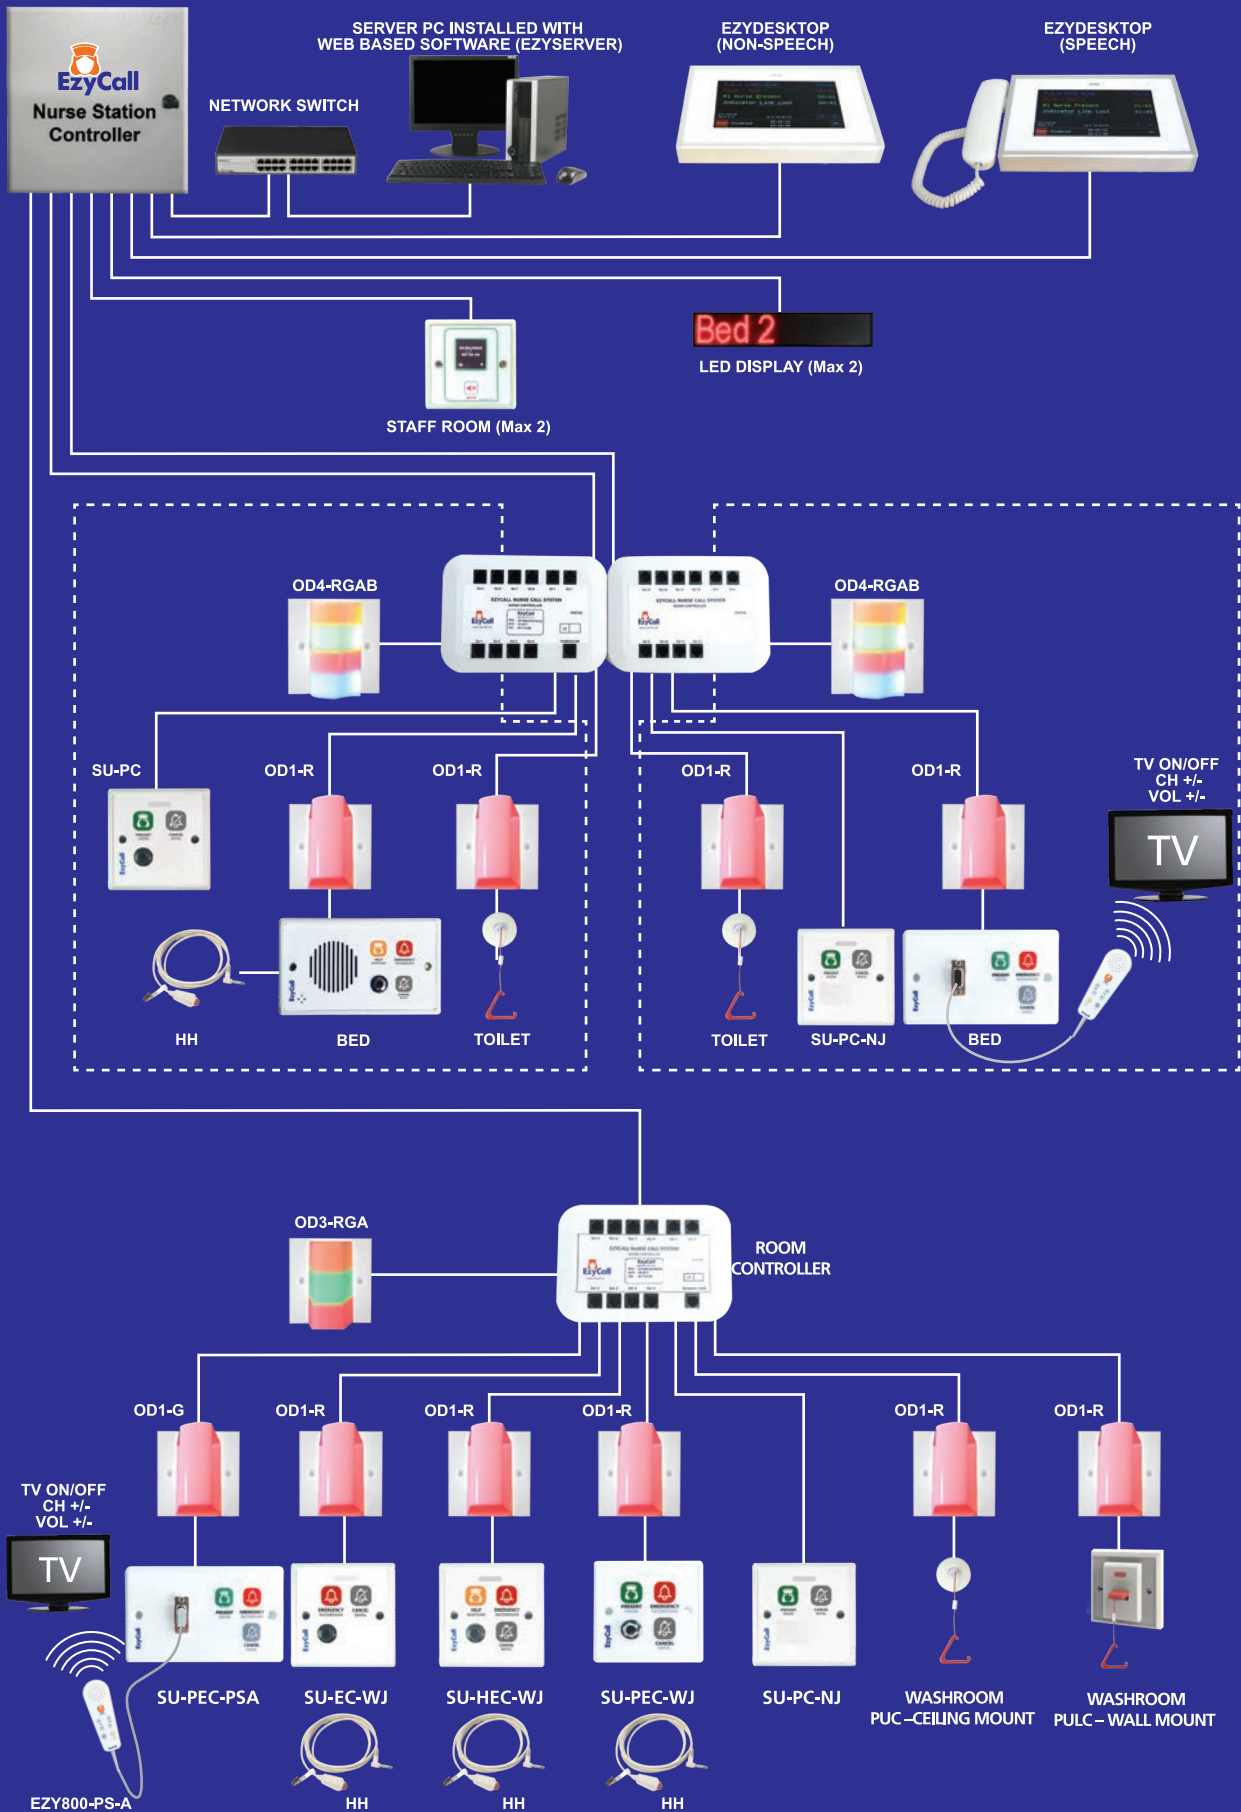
EzyCall
Nurse Station Controller

NETWORK SWITCH

SERVER PC INSTALLED WITH WEB BASED SOFTWARE (EZYSERVER)

EZYDESKTOP (NON-SPEECH)

EZYDESKTOP (SPEECH)

Bed 2

LED DISPLAY (Max 2)

STAFF ROOM (Max 2)

OD4-RGAB

OD4-RGAB

SU-PC

OD1-R

OD1-R

OD1-R

OD1-R

TV ON/OFF
CH +/-
VOL +/-

TV

HH

BED

TOILET

TOILET

SU-PC-NJ

BED

OD3-RGA

ROOM CONTROLLER

OD1-G

OD1-R

OD1-R

OD1-R

OD1-R

OD1-R

TV ON/OFF
CH +/-
VOL +/-

TV

SU-PEC-PSA

SU-EC-WJ

SU-HEC-WJ

SU-PEC-WJ

SU-PC-NJ

WASHROOM
PUC –CEILING MOUNT

WASHROOM
PULC – WALL MOUNT

EZY800-PS-A

HH

HH

HH